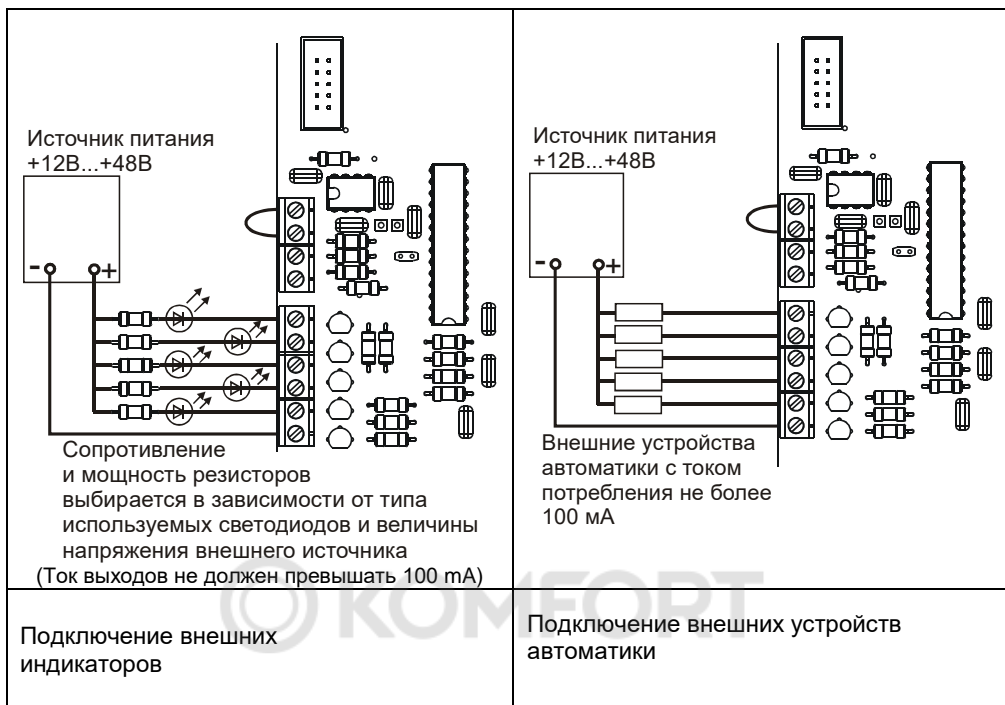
Источник питания
+12В...+48В

- +

Сопротивление
и мощность резисторов
выбирается в зависимости от типа
используемых светодиодов и величины
напряжения внешнего источника
(Ток выходов не должен превышать 100 mA)

Источник питания
+12В...+48В

- +

Внешние устройства
автоматики с током
потребления не более
100 мА

©KOMFORT

| Подключение внешних индикаторов | Подключение внешних устройств автоматики |
|---|---|